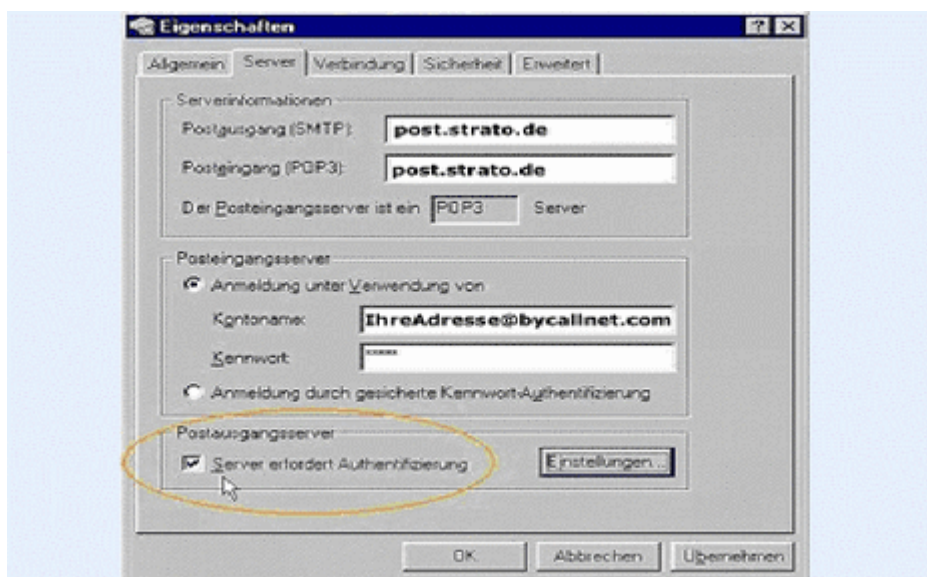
Eigenschaften

?

Allgemein | Server | Verbindung | Sicherheit | Erweitert

Serverinformationen

Postausgang (SMTP): post.strato.de

Posteingang (POP3): post.strato.de

Der Posteingangsserver ist ein POP3 Server

Posteingangsserver

Anmeldung unter Verwendung von

Kontoname: IhreAdresse@bycallnet.com

Kennwort: *****

Anmeldung durch gesicherte Kennwort-Authentifizierung

Postausgangsserver

Server erfordert Authentifizierung

Einstellungen...

OK

Abbrechen

Übernehmen